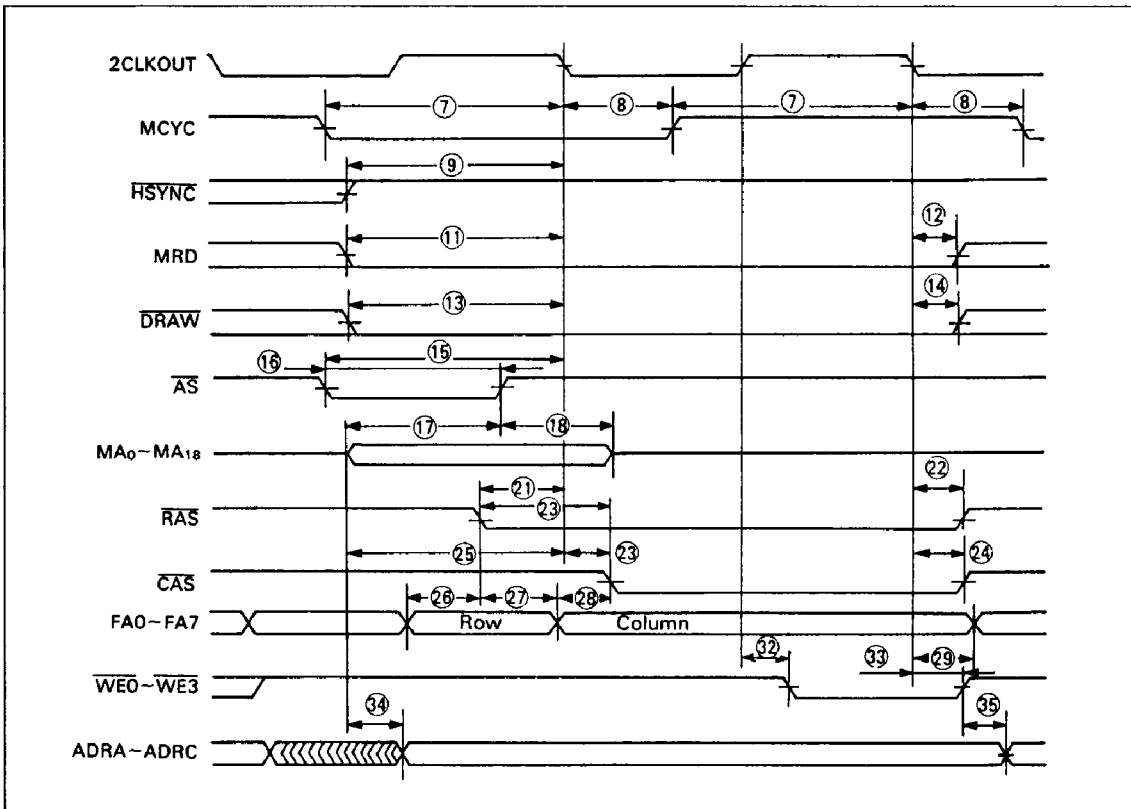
2CLKOUT

MCYC

$\overline{HSYNC}$

MRD

$\overline{DRAW}$

$\overline{AS}$

$MA_0 \sim MA_{18}$

$\overline{RAS}$

$\overline{CAS}$

FA0 ~ FA7

$\overline{WE0} \sim \overline{WE3}$

ADRA ~ ADRC

⑦ ⑧ ⑦ ⑧

⑨

⑪ ⑫

⑬ ⑭

⑯ ⑮

⑰ ⑱

㉑ ㉒

㉓

㉕ ㉓ ㉔

㉖ ㉗ ㉘

Row

Column

㉜ ㉝ ㉙

㉞ ㉟